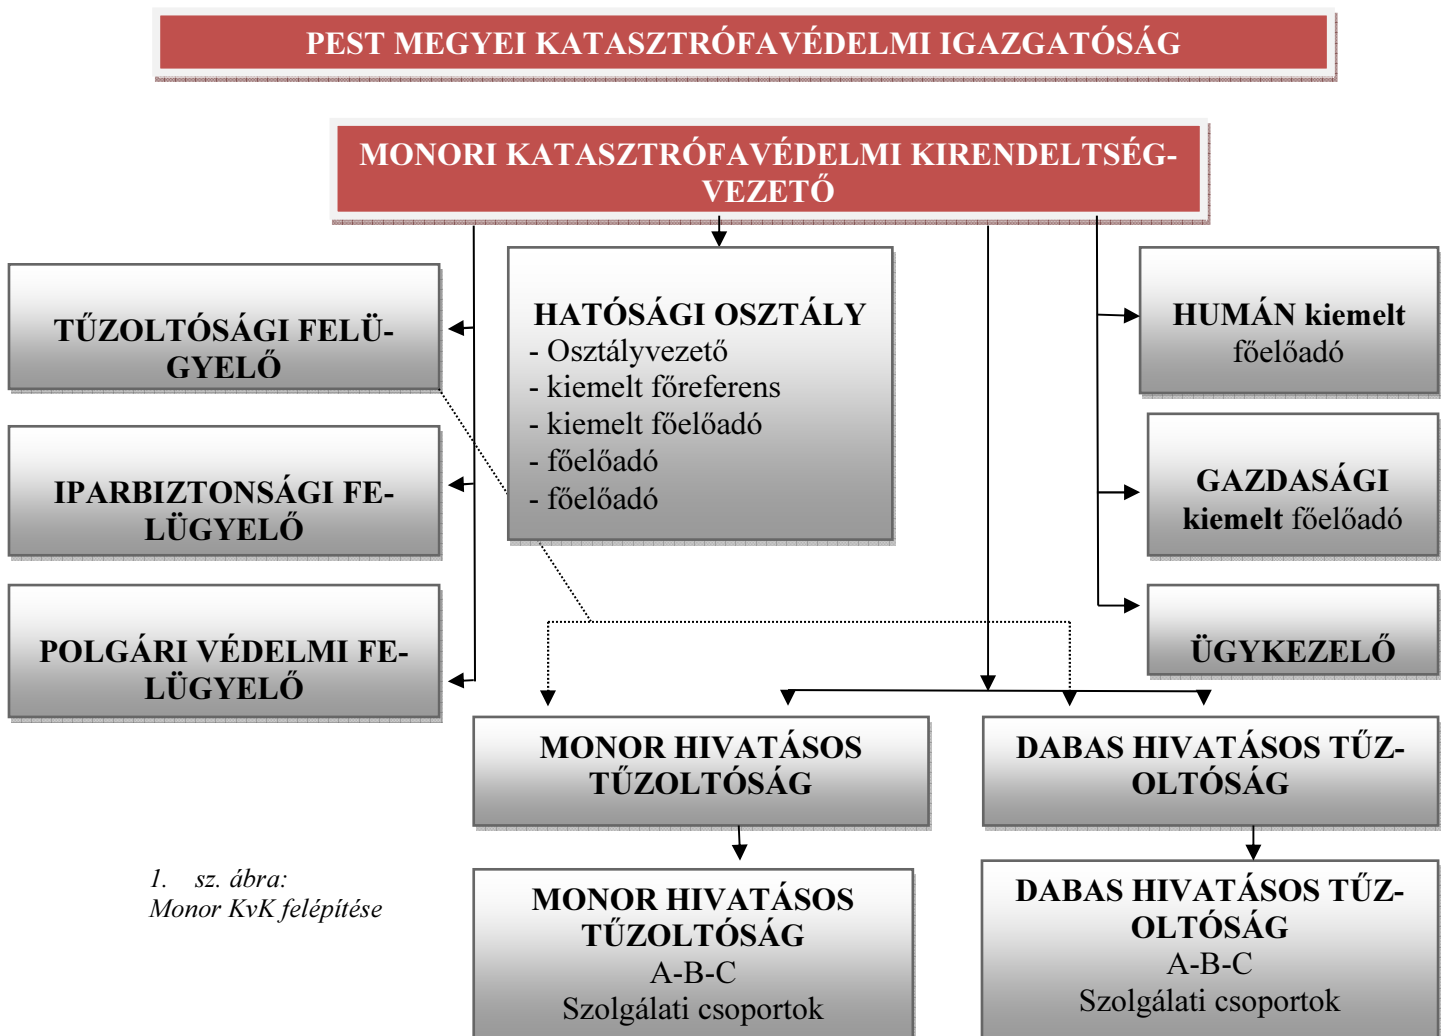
PEST MEGYEI KATASZTRÓFAVÉDELMI IGAZGATÓSÁG

MONORI KATASZTRÓFAVÉDELMI KIRENDELTSÉG-VEZETŐ

TŰZOLTÓSÁGI FELÜGYELŐ

HATÓSÁGI OSZTÁLY
- Osztályvezető
- kiemelt főreferens
- kiemelt főelőadó
- főelőadó
- főelőadó

HUMÁN kiemelt főelőadó

IPARBIZTONSÁGI FELÜGYELŐ

GAZDASÁGI kiemelt főelőadó

POLGÁRI VÉDELMI FELÜGYELŐ

ÜGYKEZELŐ

MONOR HIVATÁSOS TŰZOLTÓSÁG

DABAS HIVATÁSOS TŰZOLTÓSÁG

1. sz. ábra:
Monor KvK felépítése

MONOR HIVATÁSOS TŰZOLTÓSÁG
A-B-C
Szolgálati csoportok

DABAS HIVATÁSOS TŰZOLTÓSÁG
A-B-C
Szolgálati csoportok